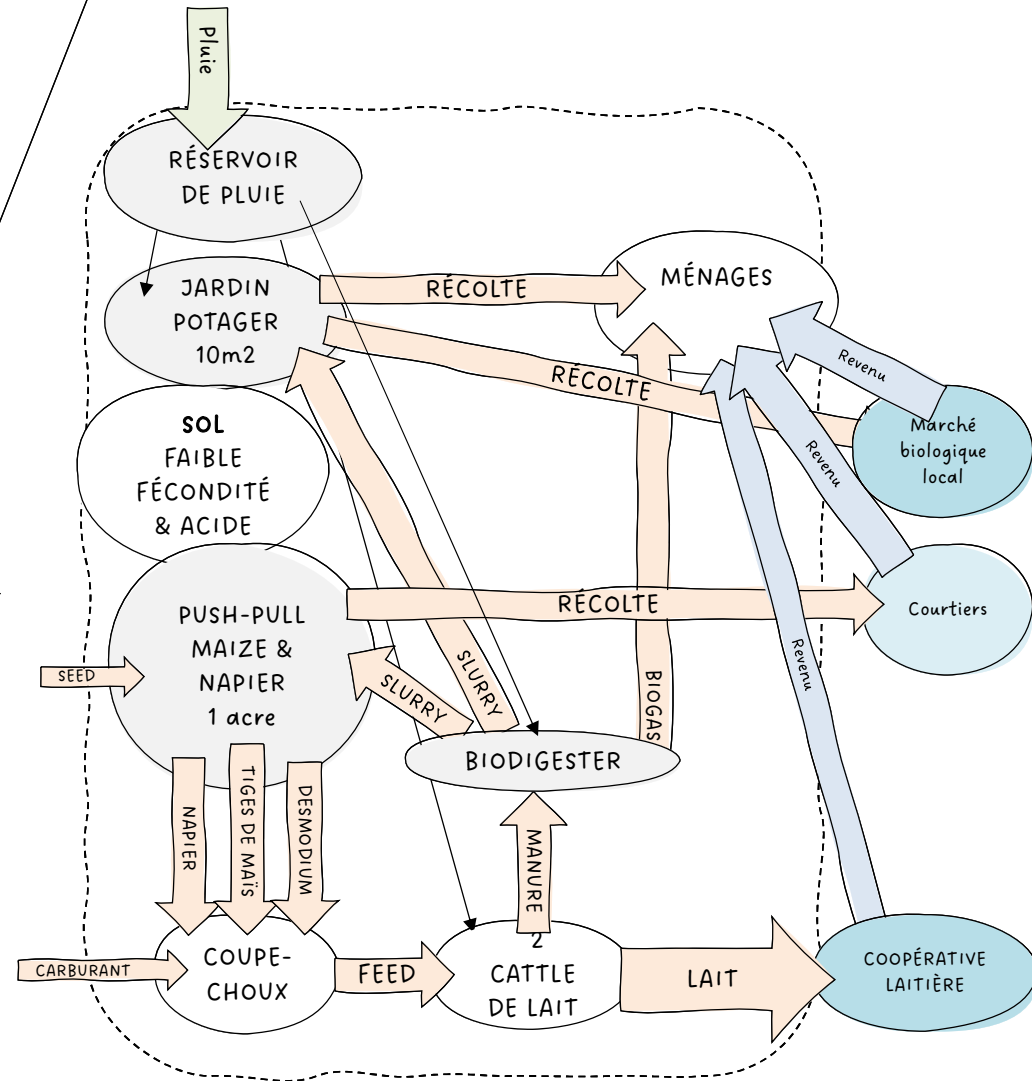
Pluie

RÉSERVOIR DE PLUIE

JARDIN POTAGER 10m2

RÉCOLTE

MÉNAGES

RÉCOLTE

Revenu

Marché biologique local

SOL FAIBLE FÉCONDITÉ & ACIDE

Revenu

PUSH-PULL MAIZE & NAPIER 1 acre

RÉCOLTE

Courtiers

SEED

SLURRY

SLURRY

BIOGAS

Revenu

BIODIGESTER

NAPIER

TIGES DE MAÏS

DESMODIUM

MANURE

CARBURANT

COUPE-CHOUX

FEED

2 CATTLE DE LAIT

LAIT

COOPÉRATIVE LAITIÈRE